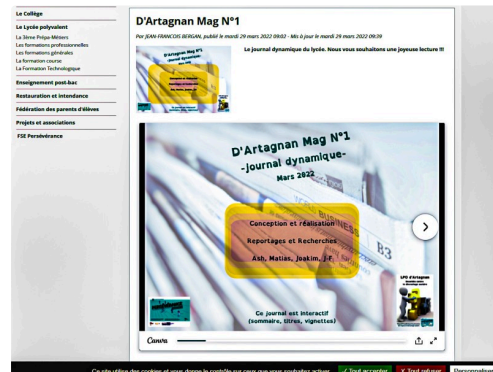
Le Collège
Le Lycée polyvalent
La 3ème Prépa-Métiers
Les formations professionnelles
Les formations générales
La formation course
La Formation Technologique
Enseignement post-bac
Restauration et intendance
Fédération des parents d'élèves
Projets et associations
FSE Persévérance

D'Artagnan Mag N°1

Par JEAN-FRANCOIS BERGAN, publié le mardi 29 mars 2022 09:02 - Mis à jour le mardi 29 mars 2022 09:39

Le journal dynamique du lycée. Nous vous souhaitons une joyeuse lecture !!!

D'Artagnan Mag N°1
-journal dynamique-
Mars 2022

Conception et réalisation
Reportages et Recherches
Ash, Matias, Joakim, J-F

LPO d'Artagnan

Ce journal est interactif
(sommaire, titres, vignettes)

Canva

Ce site utilise des cookies et vous donne le contrôle sur ceux que vous souhaitez activer ✓ Tout accepter ✗ Tout refuser Personnaliser